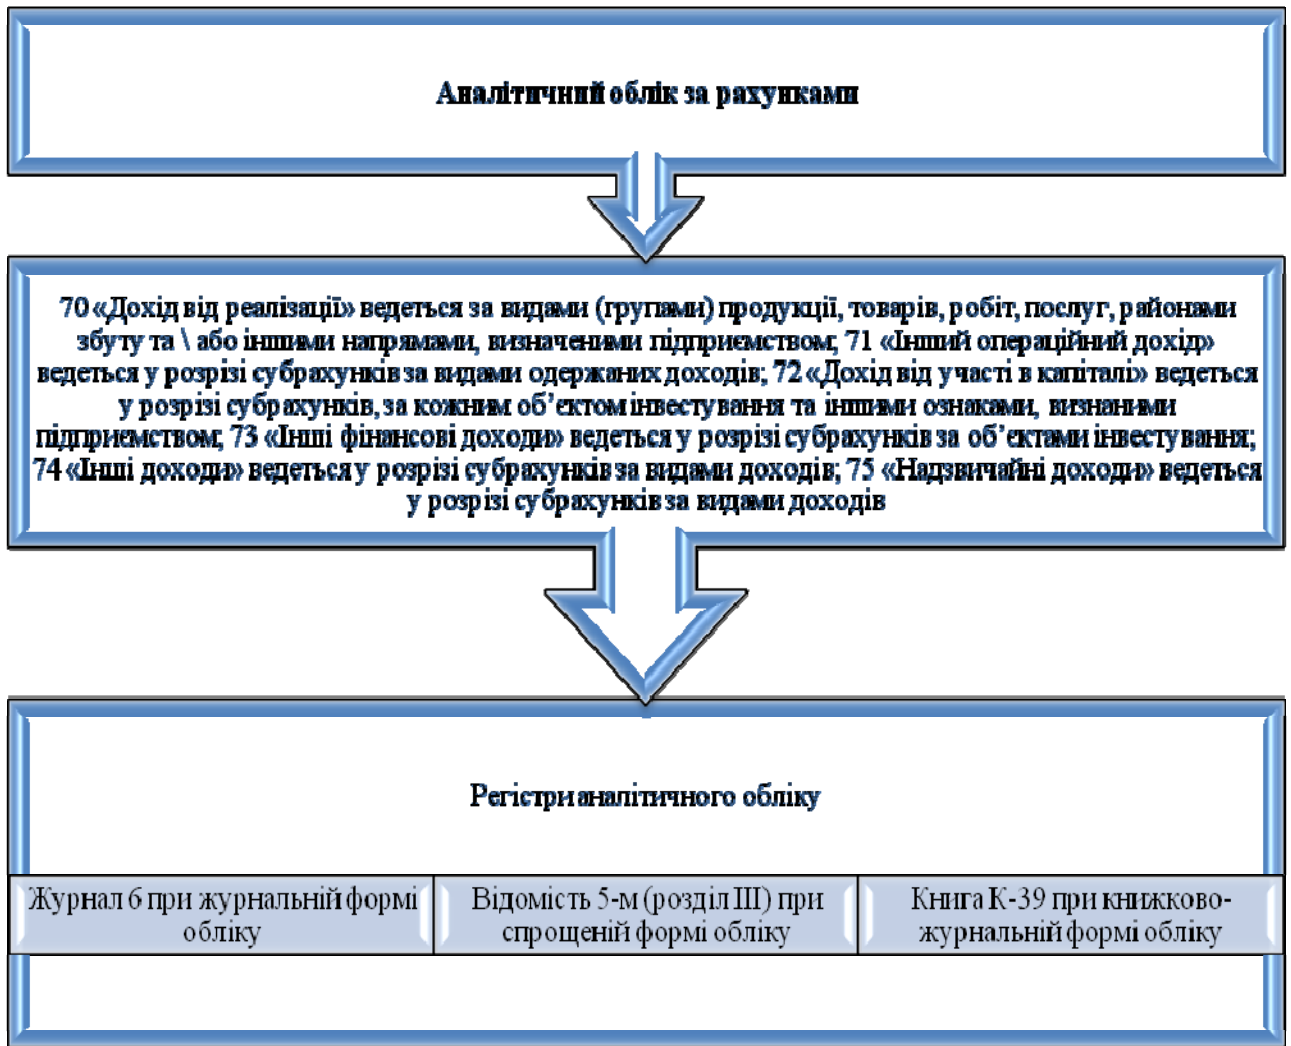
Аналітичний облік за рахунками

70 «Дохід від реалізації» ведеться за видами (групами) продукції, товарів, робіт, послуг, районами збуту та \ або іншими напрямами, визначеними підприємством; 71 «Інший операційний дохід» ведеться у розрізі субрахунків за видами одержаних доходів; 72 «Дохід від участі в капіталі» ведеться у розрізі субрахунків, за кожним об'єктом інвестування та іншими ознаками, визнаними підприємством; 73 «Інші фінансові доходи» ведеться у розрізі субрахунків за об'єктами інвестування; 74 «Інші доходи» ведеться у розрізі субрахунків за видами доходів; 75 «Надзвичайні доходи» ведеться у розрізі субрахунків за видами доходів

Регістри аналітичного обліку

| Журнал 6 при журнальній формі обліку | Відомість 5-м (розділ ІІІ) при спрощеній формі обліку | Книга К-39 при книжково-журнальній формі обліку |
|---|---|---|